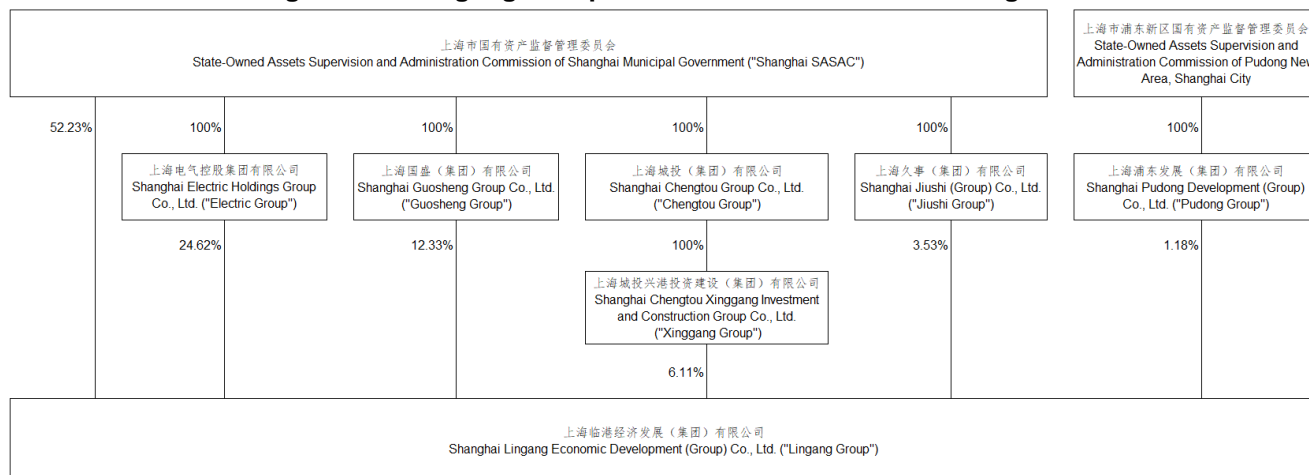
上海市国有资产监督管理委员会
State-Owned Assets Supervision and Administration Commission of Shanghai Municipal Government ("Shanghai SASAC")

上海市浦东新区国有资产监督管理委员会
State-Owned Assets Supervision and Administration Commission of Pudong New Area, Shanghai City

52.23%

100%

上海电气控股集团有限公司
Shanghai Electric Holdings Group Co., Ltd. ("Electric Group")

24.62%

100%

上海国盛（集团）有限公司
Shanghai Guosheng Group Co., Ltd. ("Guosheng Group")

12.33%

100%

上海城投（集团）有限公司
Shanghai Chengtou Group Co., Ltd. ("Chengtou Group")

100%

上海城投兴港投资建设（集团）有限公司
Shanghai Chengtou Xinggang Investment and Construction Group Co., Ltd. ("Xinggang Group")

6.11%

100%

上海久事（集团）有限公司
Shanghai Jiushi (Group) Co., Ltd. ("Jiushi Group")

3.53%

100%

上海浦东发展（集团）有限公司
Shanghai Pudong Development (Group) Co., Ltd. ("Pudong Group")

1.18%

上海临港经济发展（集团）有限公司
Shanghai Lingang Economic Development (Group) Co., Ltd. ("Lingang Group")